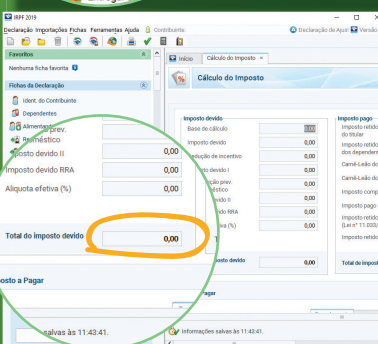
IRPF 2019

Declaração Importações Fichas Ferramentas Ajuda Contribuinte: Declaração de Ajuste Versão

Favoritos

Nenhuma ficha favorita

Fichas da Declaração

Ident. do Contribuinte

Dependentes

Alimentandos

prev.

Reembolsos

Imposto devido II 0,00

Imposto devido RRA 0,00

Alíquota efetiva (%) 0,00

Total do imposto devido 0,00

Imposto a Pagar

salvas às 11:43:41.

Início Cálculo do Imposto

Cálculo do Imposto

Imposto devido

Base de cálculo 0,00

Imposto devido

Dedução de incentivo

Imposto devido I

Contribuição prev. doméstico

Imposto devido II

Imposto devido RRA

Alíquota (%)

Total do imposto devido

Imposto pago

Imposto retido do titular

Imposto retido dos dependentes

Carnê-Leão do titular

Carnê-Leão dos dependentes

Imposto complementar

Imposto pago no exterior

Imposto retido (Lei nº 11.033/2004)

Imposto retido

Total do imposto

Pagar

Informações salvas às 11:43:41.